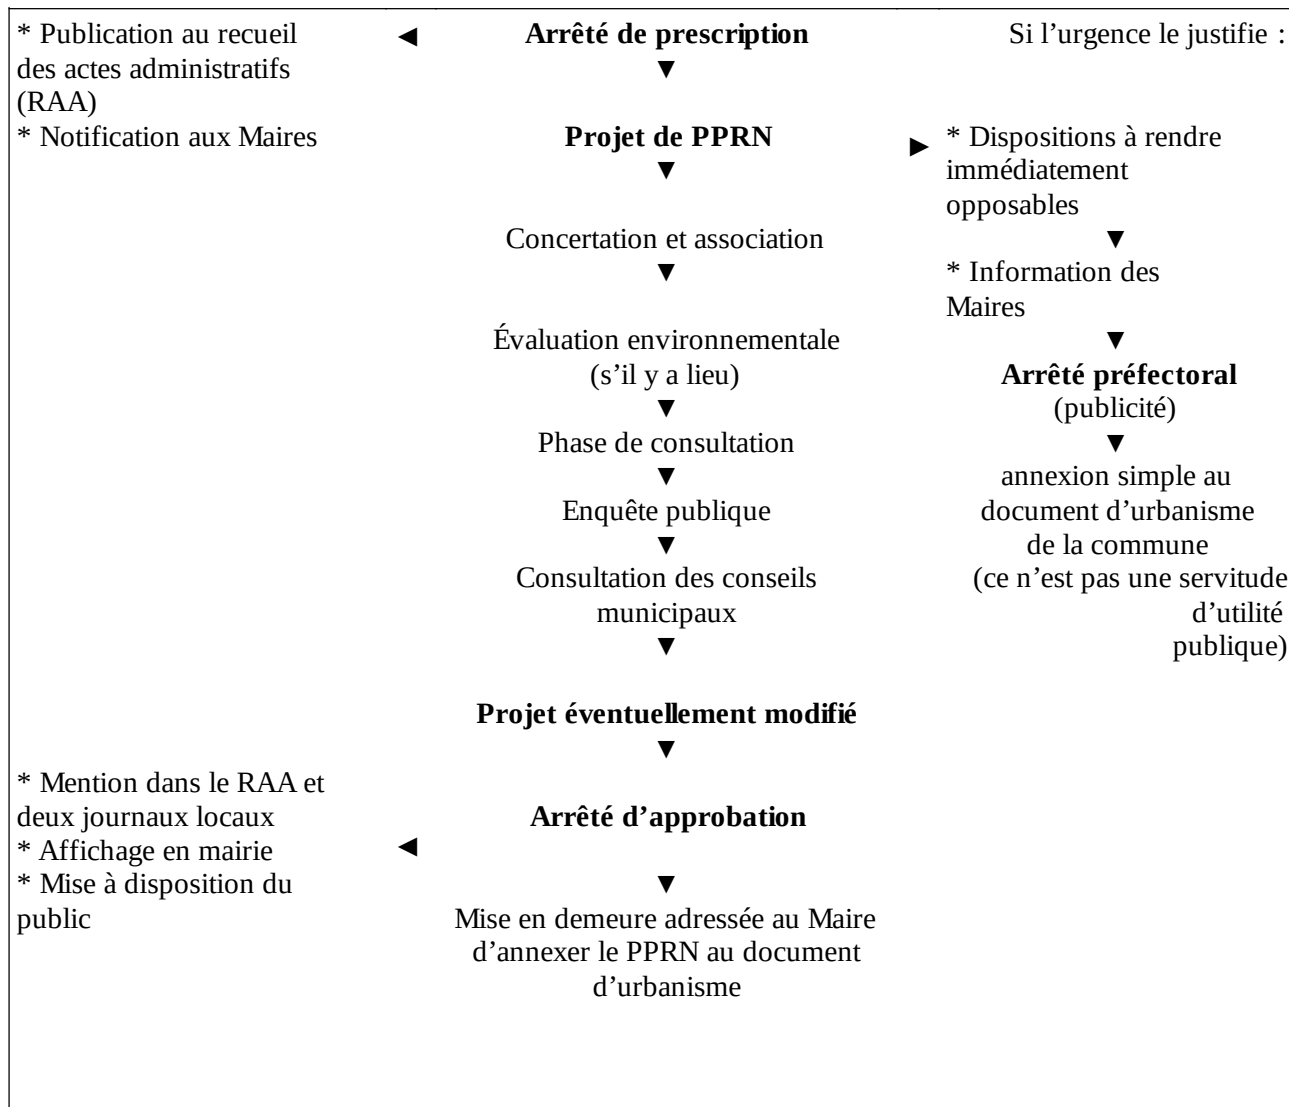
* Publication au recueil des actes administratifs (RAA)
* Notification aux Maires

Arrêté de prescription

Si l'urgence le justifie :

Projet de PPRN

* Dispositions à rendre immédiatement opposables

* Information des Maires

Arrêté préfectoral
(publicité)

annexion simple au document d'urbanisme de la commune
(ce n'est pas une servitude d'utilité publique)

Concertation et association

Évaluation environnementale
(s'il y a lieu)

Phase de consultation

Enquête publique

Consultation des conseils municipaux

Projet éventuellement modifié

* Mention dans le RAA et deux journaux locaux
* Affichage en mairie
* Mise à disposition du public

Arrêté d'approbation

Mise en demeure adressée au Maire d'annexer le PPRN au document d'urbanisme